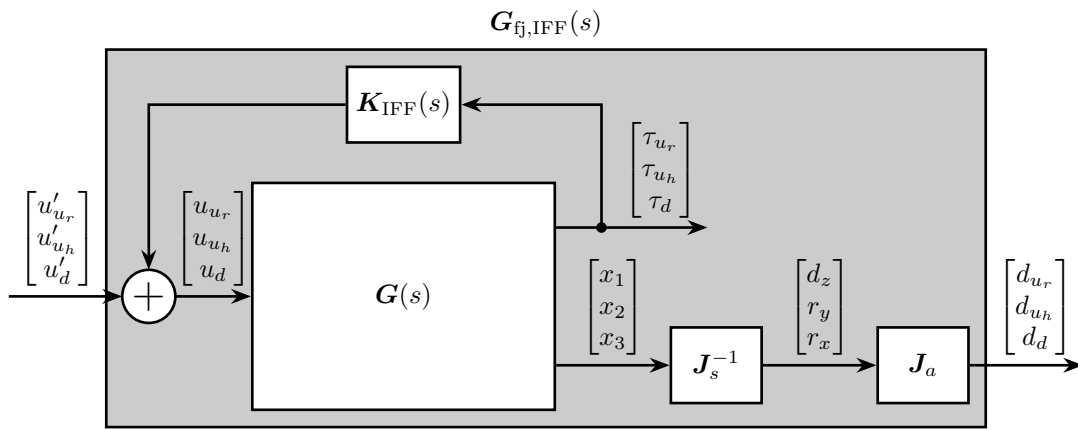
$\boldsymbol{G}_{\text{fj,IFF}}(s)$

$\boldsymbol{K}_{\text{IFF}}(s)$

$\begin{bmatrix} \tau_{u_r} \\ \tau_{u_h} \\ \tau_d \end{bmatrix}$

$\begin{bmatrix} u'_{u_r} \\ u'_{u_h} \\ u'_d \end{bmatrix}$

$+$

$\begin{bmatrix} u_{u_r} \\ u_{u_h} \\ u_d \end{bmatrix}$

$\boldsymbol{G}(s)$

$\begin{bmatrix} x_1 \\ x_2 \\ x_3 \end{bmatrix}$

$\boldsymbol{J}_s^{-1}$

$\begin{bmatrix} d_z \\ r_y \\ r_x \end{bmatrix}$

$\boldsymbol{J}_a$

$\begin{bmatrix} d_{u_r} \\ d_{u_h} \\ d_d \end{bmatrix}$